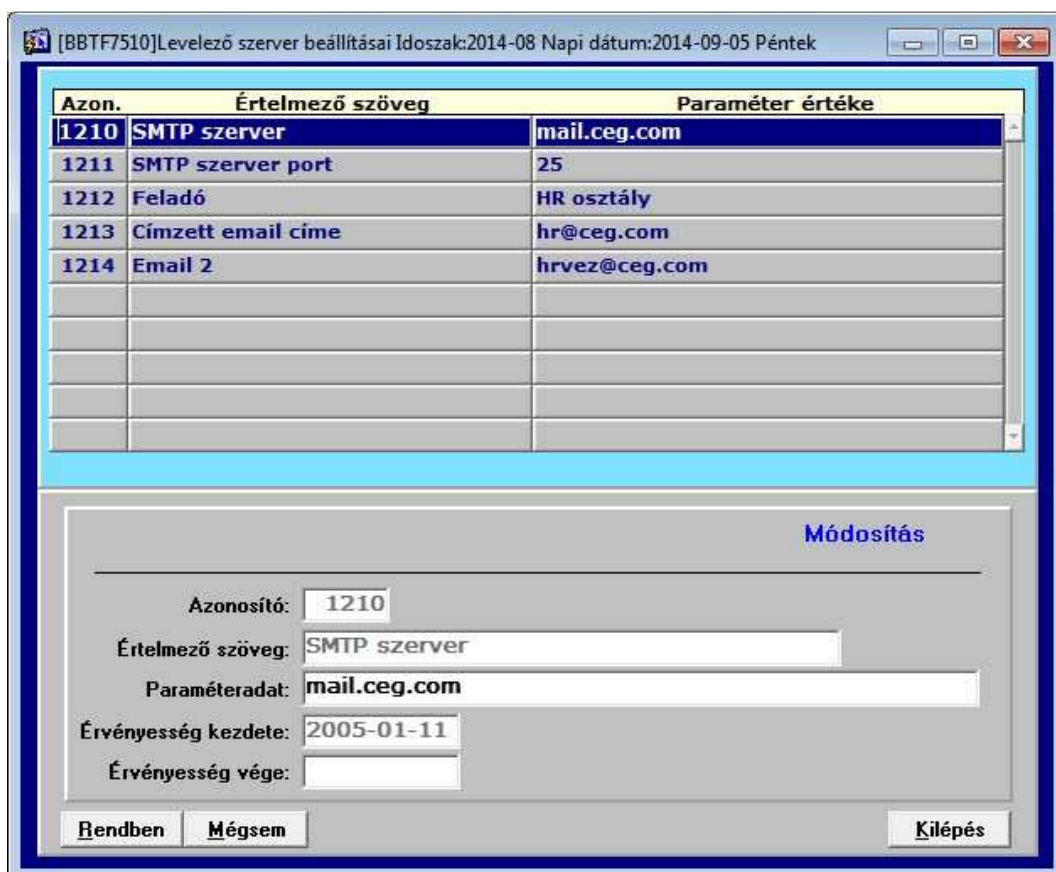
[BBTF7510]Levelező szerver beállításai Idoszak:2014-08 Napi dátum:2014-09-05 Péntek

| Azon. | Értelmező szöveg | Paraméter értéke |
|---|---|---|
| 1210 | SMTP szerver | mail.ceg.com |
| 1211 | SMTP szerver port | 25 |
| 1212 | Feladó | HR osztály |
| 1213 | Címzett email címe | hr@ceg.com |
| 1214 | Email 2 | hrvez@ceg.com |

Módosítás

Azonosító: 1210

Értelmező szöveg: SMTP szerver

Paraméteradat: mail.ceg.com

Érvényesség kezdete: 2005-01-11

Érvényesség vége:

Rendben Mégsem Kilépés